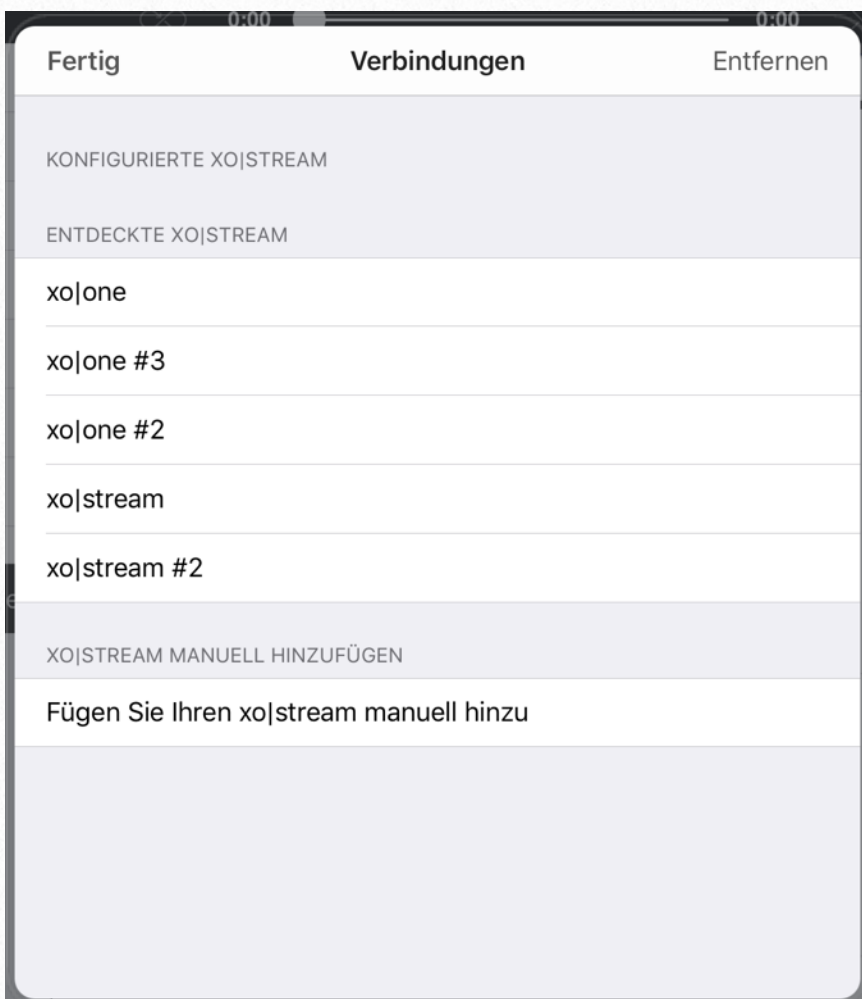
0:00 0:00

Fertig Verbindungen Entfernen

KONFIGURIERTE XO|STREAM

ENTDECKTE XO|STREAM

xo|one

xo|one #3

xo|one #2

xo|stream

xo|stream #2

XO|STREAM MANUELL HINZUFÜGEN

Fügen Sie Ihren xo|stream manuell hinzu